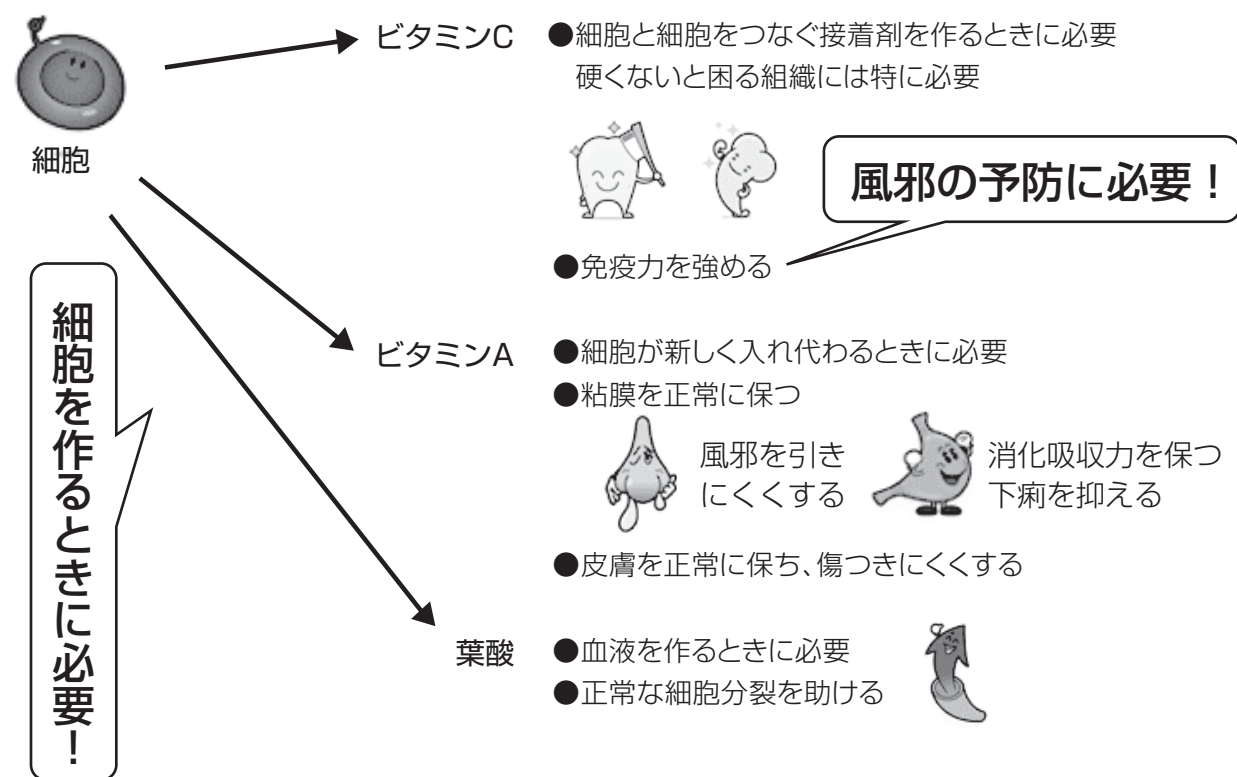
細胞

細胞を作るときに必要！

ビタミンC ●細胞と細胞をつなぐ接着剤を作るときに必要
硬くないと困る組織には特に必要

風邪の予防に必要！

●免疫力を強める

ビタミンA ●細胞が新しく入れ代わるときに必要
●粘膜を正常に保つ
風邪を引きにくくする
消化吸収力を保つ
下痢を抑える
●皮膚を正常に保ち、傷つきにくくする

葉酸 ●血液を作るときに必要
●正常な細胞分裂を助ける